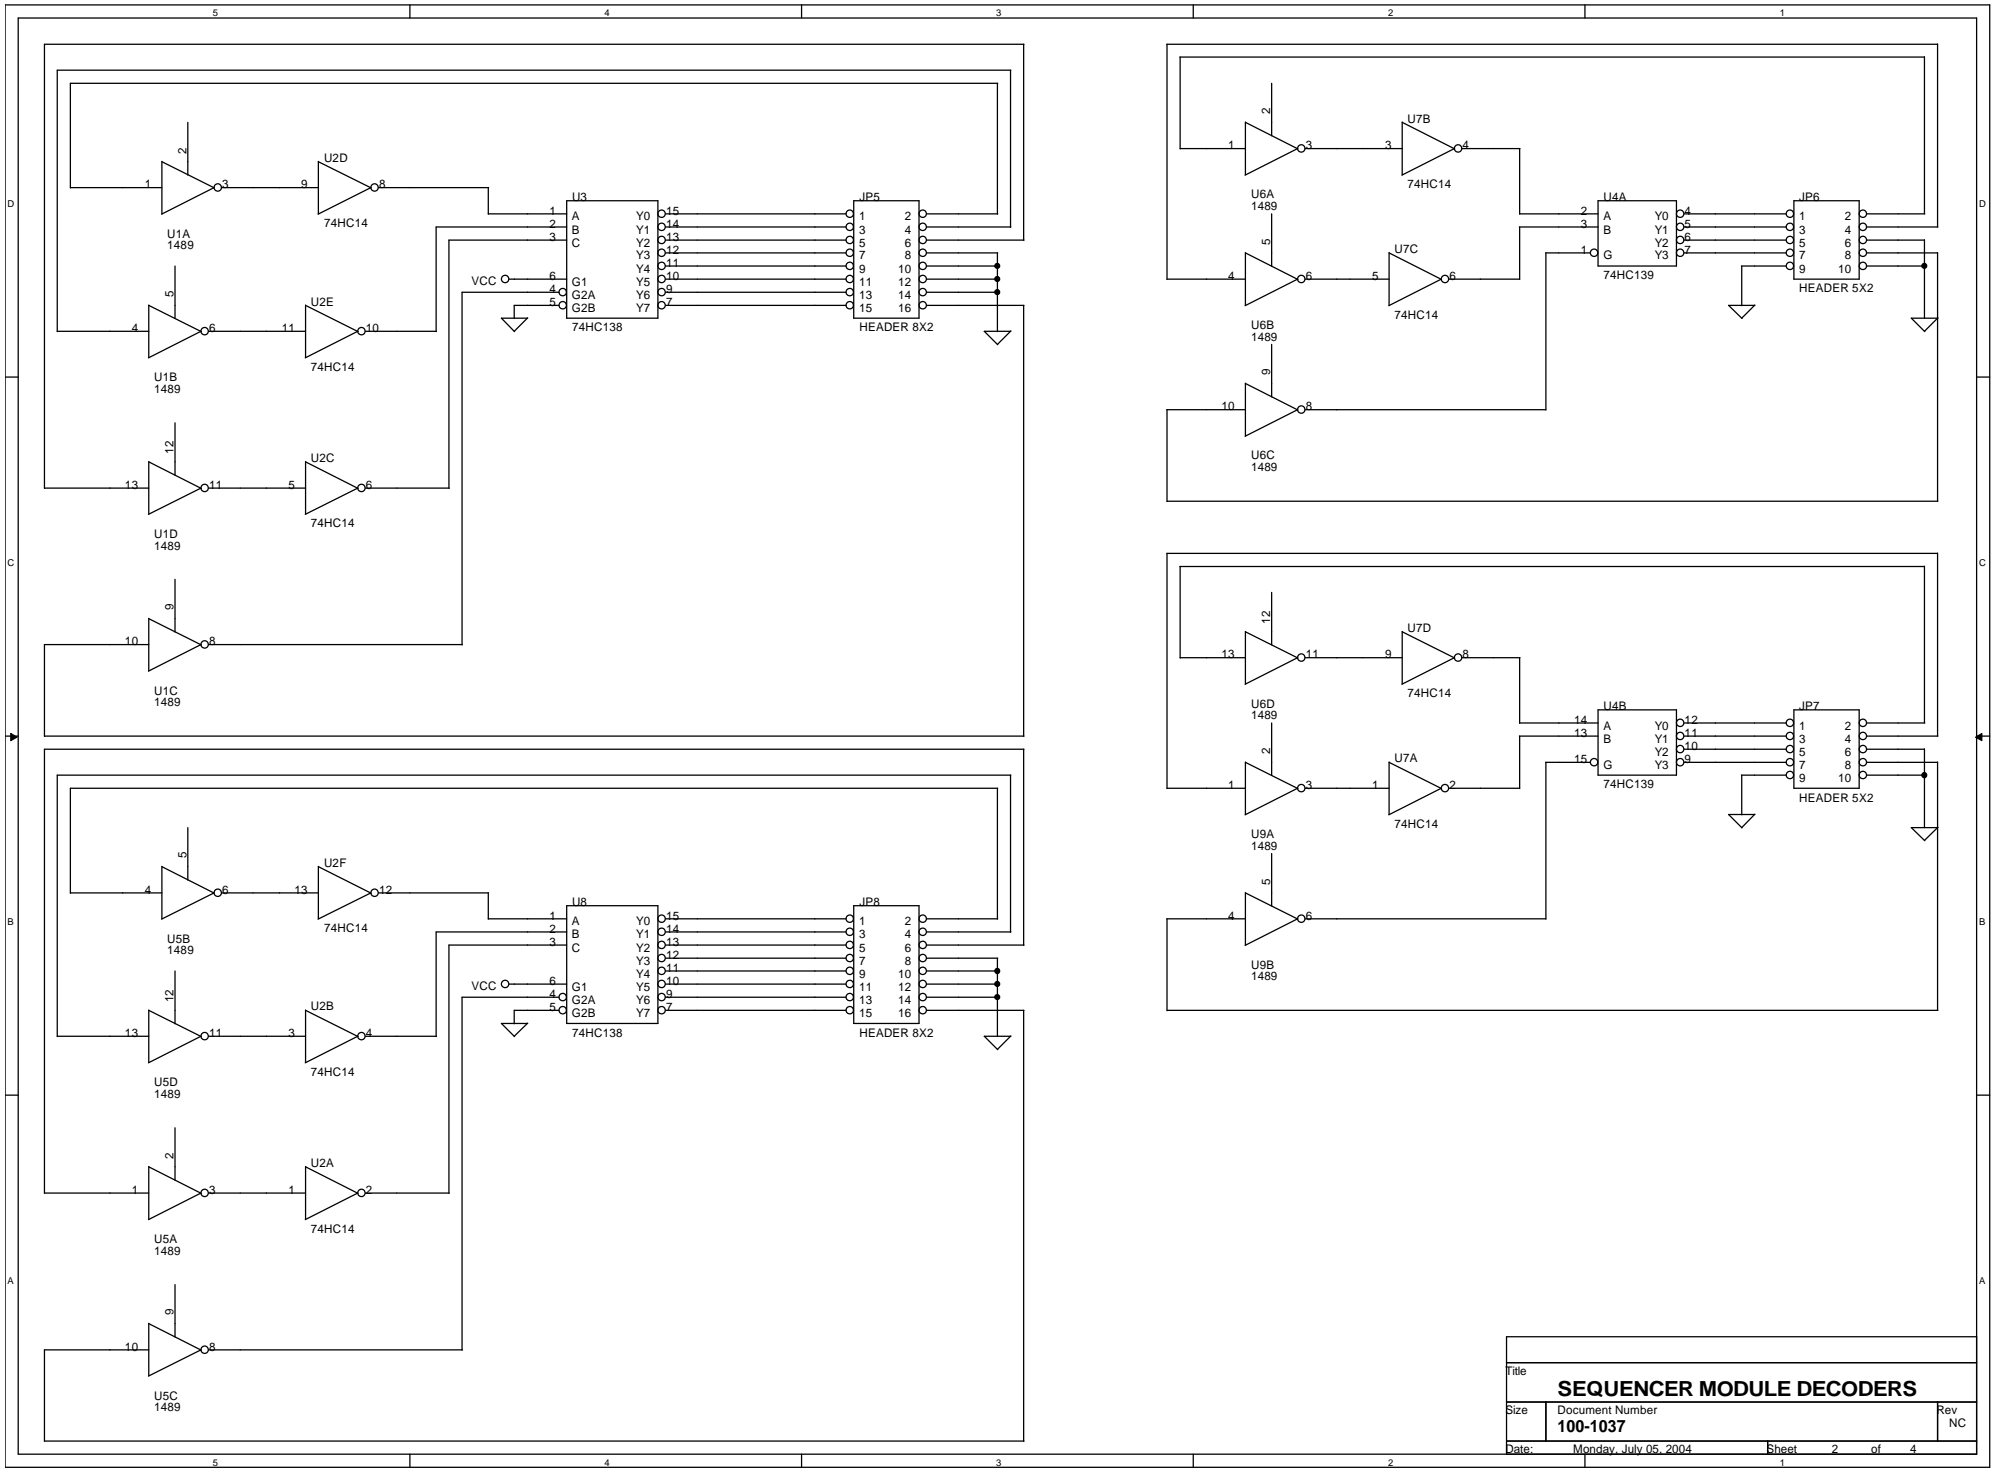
5 4 3 2 1

D

2
1 3 9 8
U2D
U1A
1489
74HC14

U3
1 A Y0 15
2 B Y1 14
3 C Y2 13
Y3 12
Y4 11
6 G1 Y5 10
4 G2A Y6 9
5 G2B Y7 7
74HC138
VCC

JP5
1 2
3 4
5 6
7 8
9 10
11 12
13 14
15 16
HEADER 8X2

5
4 6 11 10
U2E
U1B
1489
74HC14

12
13 11 5 6
U2C
U1D
1489
74HC14

9
10 8
U1C
1489

U2F
5
4 6 13 12
U5B
1489
74HC14

U8
1 A Y0 15
2 B Y1 14
3 C Y2 13
Y3 12
Y4 11
6 G1 Y5 10
4 G2A Y6 9
5 G2B Y7 7
74HC138
VCC

JP8
1 2
3 4
5 6
7 8
9 10
11 12
13 14
15 16
HEADER 8X2

12
13 11 3 4
U2B
U5D
1489
74HC14

2
1 3 1 2
U2A
U5A
1489
74HC14

9
10 8
U5C
1489

2
1 3 3 4
U7B
U6A
1489
74HC14

U4A
2 A Y0 4
3 B Y1 5
Y2 6
1 G Y3 7
74HC139

JP6
1 2
3 4
5 6
7 8
9 10
HEADER 5X2

5
4 6 5 6
U7C
U6B
1489
74HC14

9
10 8
U6C
1489

12
13 11 9 8
U7D
U6D
1489
74HC14

U4B
14 A Y0 12
13 B Y1 11
Y2 10
15 G Y3 9
74HC139

JP7
1 2
3 4
5 6
7 8
9 10
HEADER 5X2

2
1 3 1 2
U7A
U9A
1489
74HC14

5
4 6
U9B
1489

C B A

Title
SEQUENCER MODULE DECODERS
Size Document Number
100-1037
Rev
NC
Date: Monday, July 05, 2004 Sheet 2 of 4

5 4 3 2 1